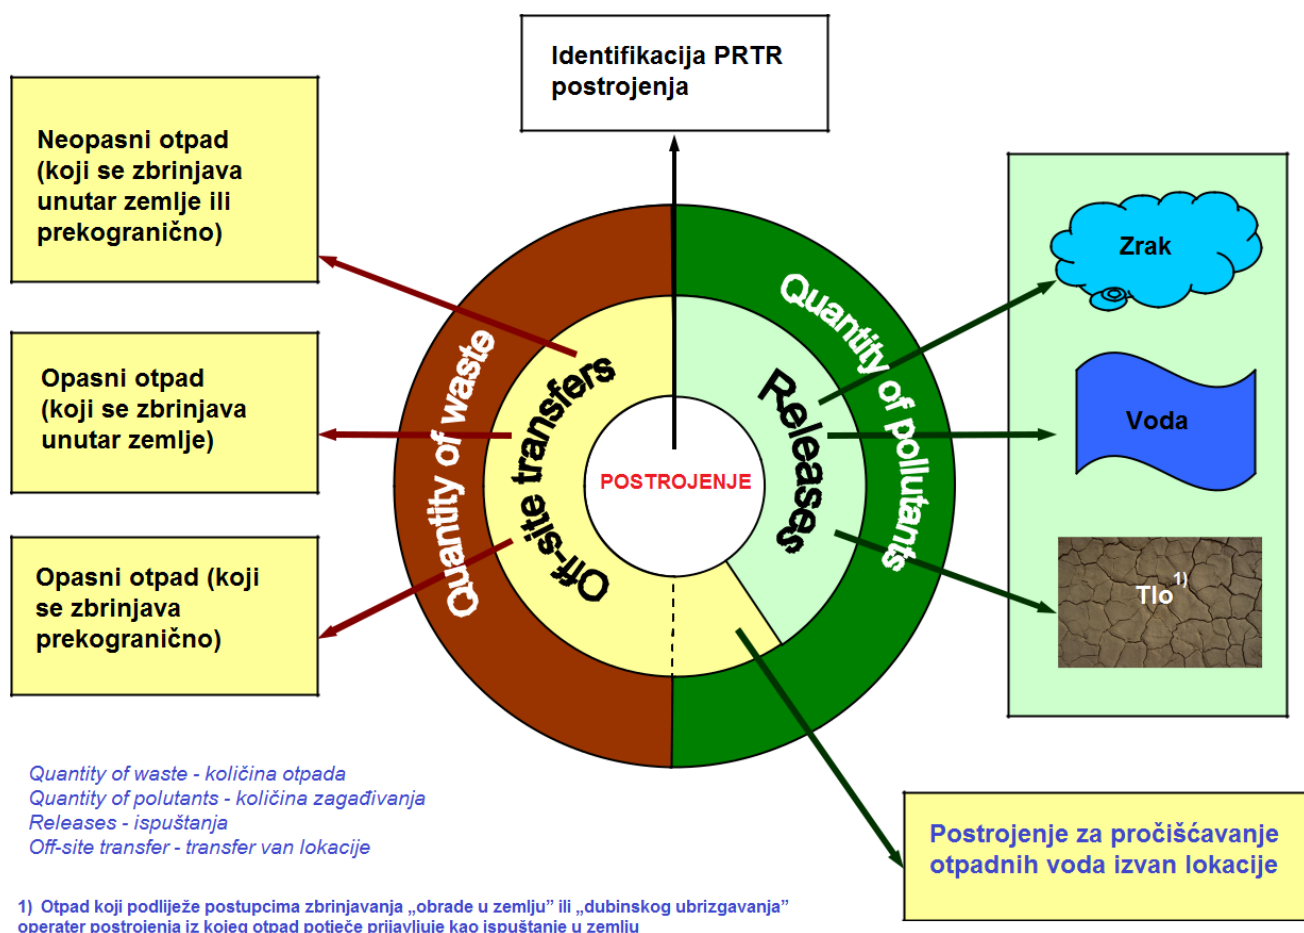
Identifikacija PRTR postrojenja

Neopasni otpad (koji se zbrinjava unutar zemlje ili prekogranično)

Opasni otpad (koji se zbrinjava unutar zemlje)

Opasni otpad (koji se zbrinjava prekogranično)

Quantity of waste

Off-site transfers

POSTROJENJE

Releases

Quantity of pollutants

Zrak

Voda

Tlo$^{1)}$

Quantity of waste - količina otpada
Quantity of polutants - količina zagađivanja
Releases - ispuštanja
Off-site transfer - transfer van lokacije

Postrojenje za pročišćavanje otpadnih voda izvan lokacije

1) Otpad koji podliježe postupcima zbrinjavanja „obrade u zemlju" ili „dubinskog ubrizgavanja" operater postrojenja iz kojeg otpad potječe prijavljuje kao ispuštanje u zemlju